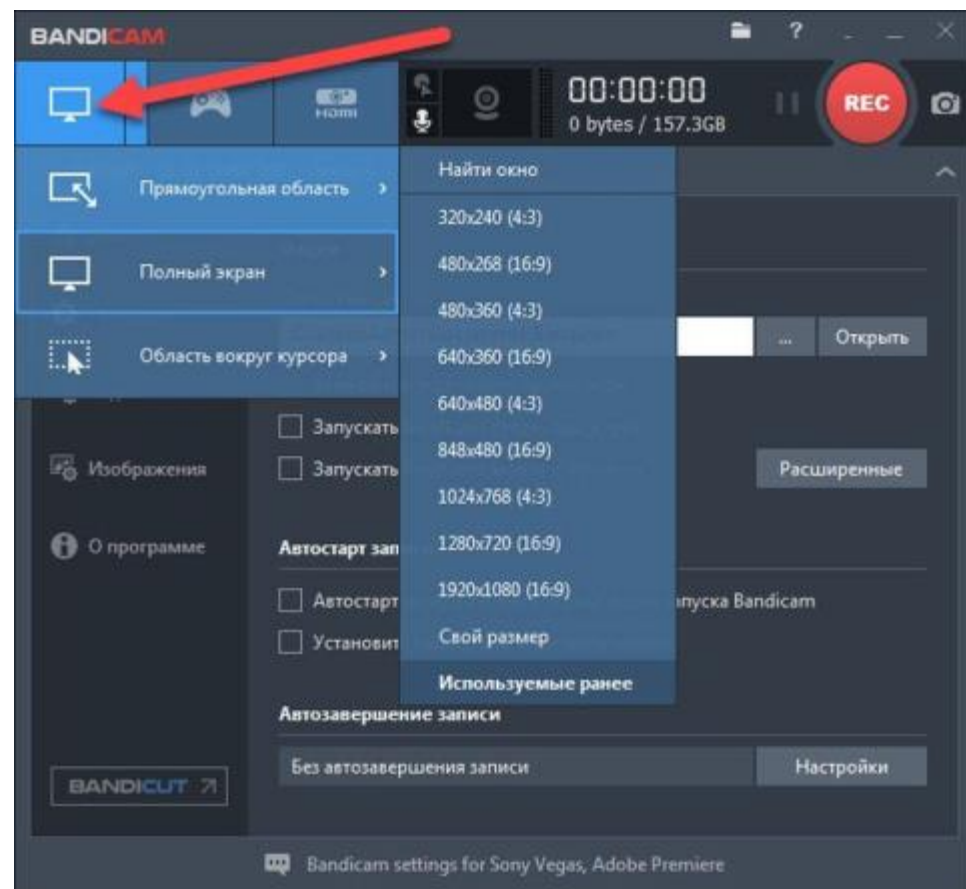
BANDICAM

HDMI

00:00:00
0 bytes / 157.3GB

REC

Прямоугольная область ›

Полный экран ›

Область вокруг курсора ›

Найти окно
320x240 (4:3)
480x268 (16:9)
480x360 (4:3)
640x360 (16:9)
640x480 (4:3)
848x480 (16:9)
1024x768 (4:3)
1280x720 (16:9)
1920x1080 (16:9)
Свой размер
Используемые ранее

... Открыть

Запускать
Запускать

Расширенные

Изображения

О программе

Автостарт зап

Автостарт
Установит

пуска Bandicam

Автозавершение записи

Без автозавершения записи

Настройки

BANDICUT

Bandicam settings for Sony Vegas, Adobe Premiere